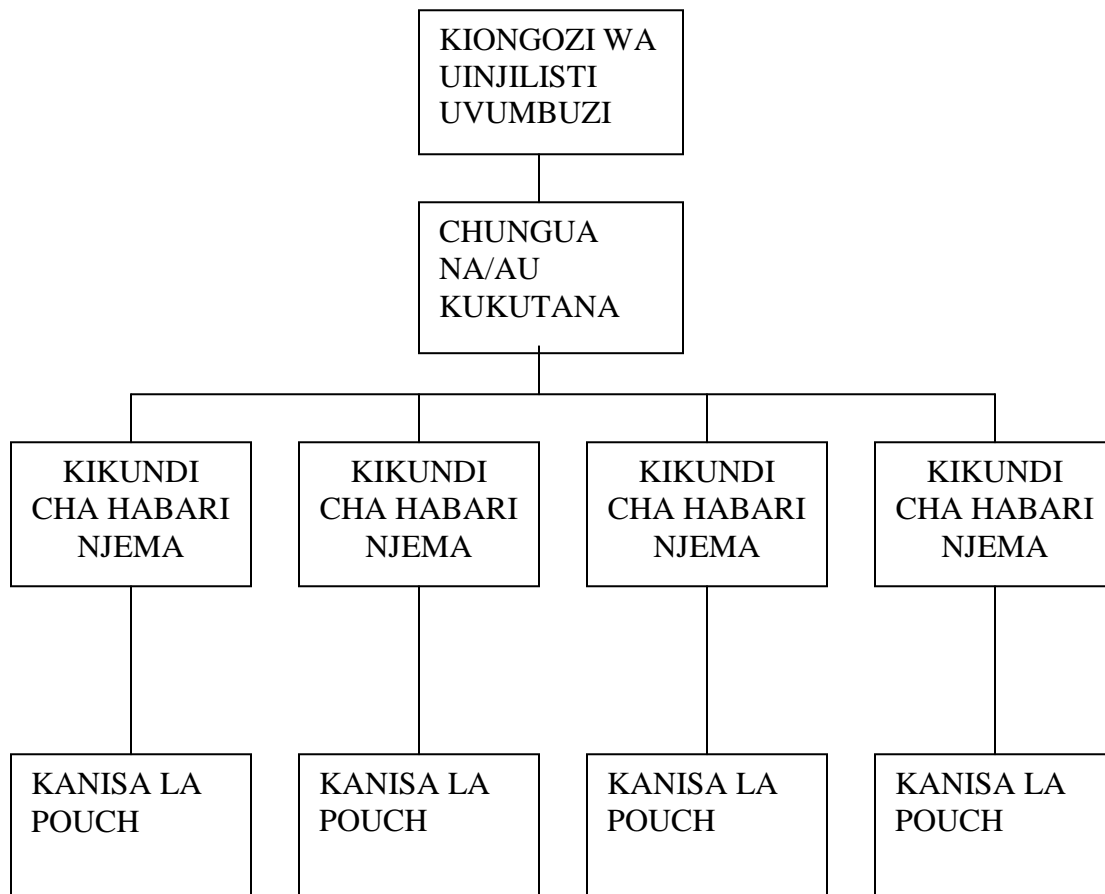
KIONGOZI WA UINJILISTI UVUMBUZI

CHUNGUA NA/AU KUKUTANA

KIKUNDI CHA HABARI NJEMA

KIKUNDI CHA HABARI NJEMA

KIKUNDI CHA HABARI NJEMA

KIKUNDI CHA HABARI NJEMA

KANISA LA POUCH

KANISA LA POUCH

KANISA LA POUCH

KANISA LA POUCH